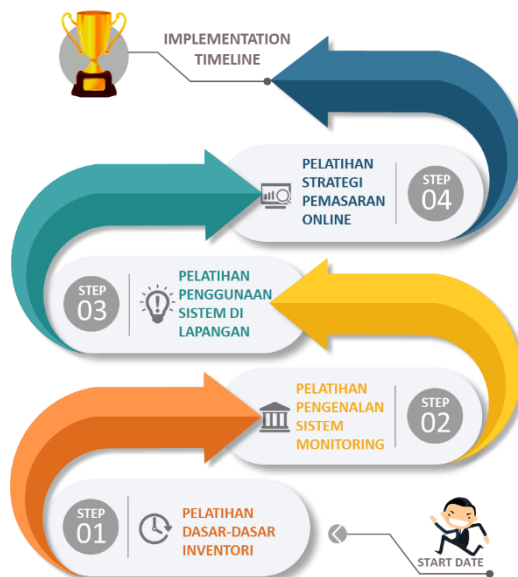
IMPLEMENTATION TIMELINE

PELATIHAN STRATEGI PEMASARAN ONLINE

STEP 04

STEP 03

PELATIHAN PENGGUNAAN SISTEM DI LAPANGAN

PELATIHAN PENGENALAN SISTEM MONITORING

STEP 02

STEP 01

PELATIHAN DASAR-DASAR INVENTORI

START DATE